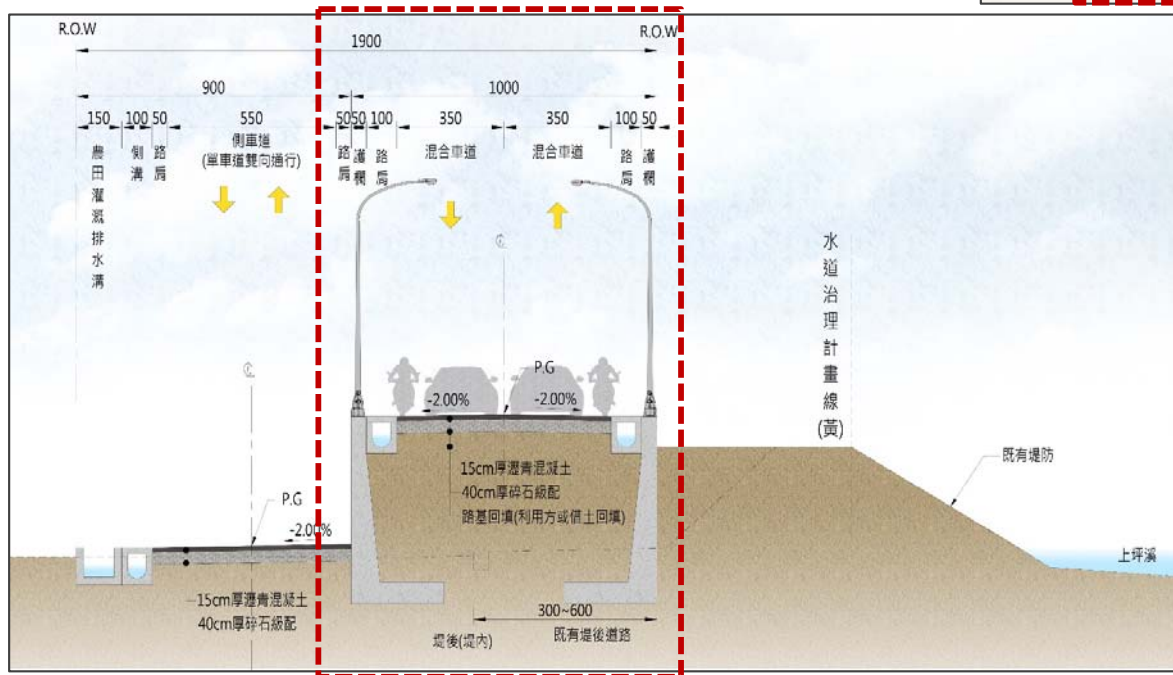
R.O.W

R.O.W

1900

900

1000

150

100

50

550

50

50

100

350

350

100

50

農田灌溉排水溝

側溝

路肩

側車道 (單車道雙向通行)

路肩

護欄

路肩

混合車道

混合車道

路肩

護欄

水道治理計畫線 (黃)

P.G

-2.00%

-2.00%

15cm厚瀝青混凝土

40cm厚碎石級配

路基回填(利用方或借土回填)

既有堤防

P.G

-2.00%

15cm厚瀝青混凝土

40cm厚碎石級配

上坪溪

300~600

堤後(堤內)

既有堤後道路